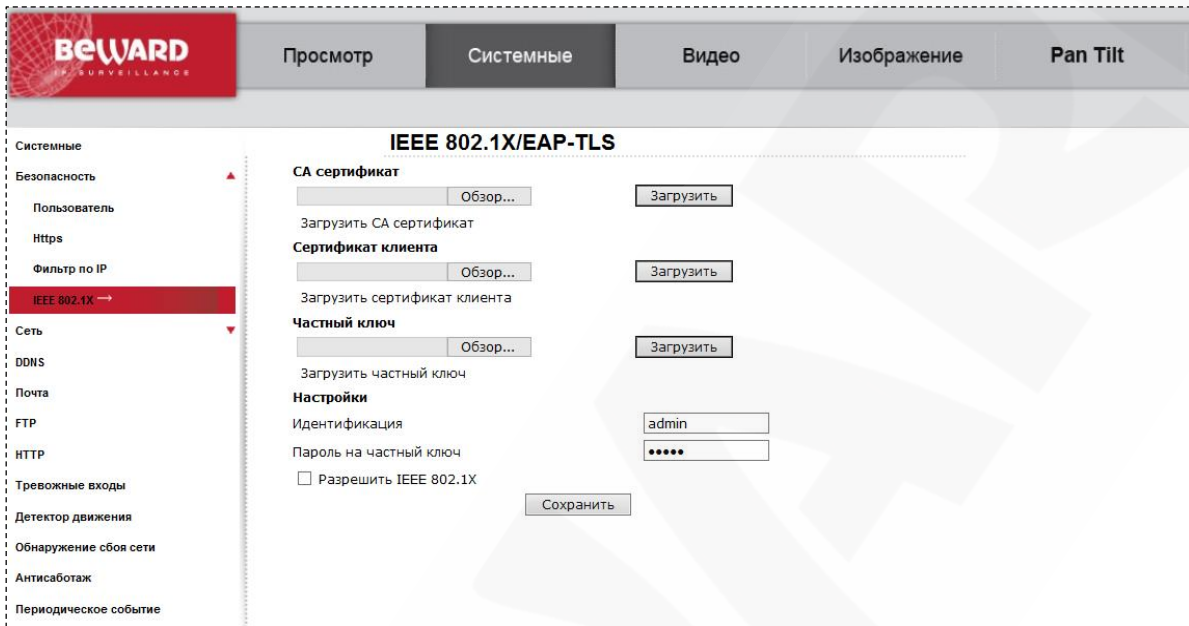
BEWARD
IP SURVEILLANCE

Просмотр
Системные
Видео
Изображение
Pan Tilt

Системные
Безопасность
Пользователь
Https
Фильтр по IP
IEEE 802.1X
Сеть
DDNS
Почта
FTP
HTTP
Тревожные входы
Детектор движения
Обнаружение сбоя сети
Антисаботаж
Периодическое событие

IEEE 802.1X/EAP-TLS

CA сертификат
Обзор...
Загрузить
Загрузить CA сертификат

Сертификат клиента
Обзор...
Загрузить
Загрузить сертификат клиента

Частный ключ
Обзор...
Загрузить
Загрузить частный ключ

Настройки
Идентификация admin
Пароль на частный ключ •••••
Разрешить IEEE 802.1X
Сохранить